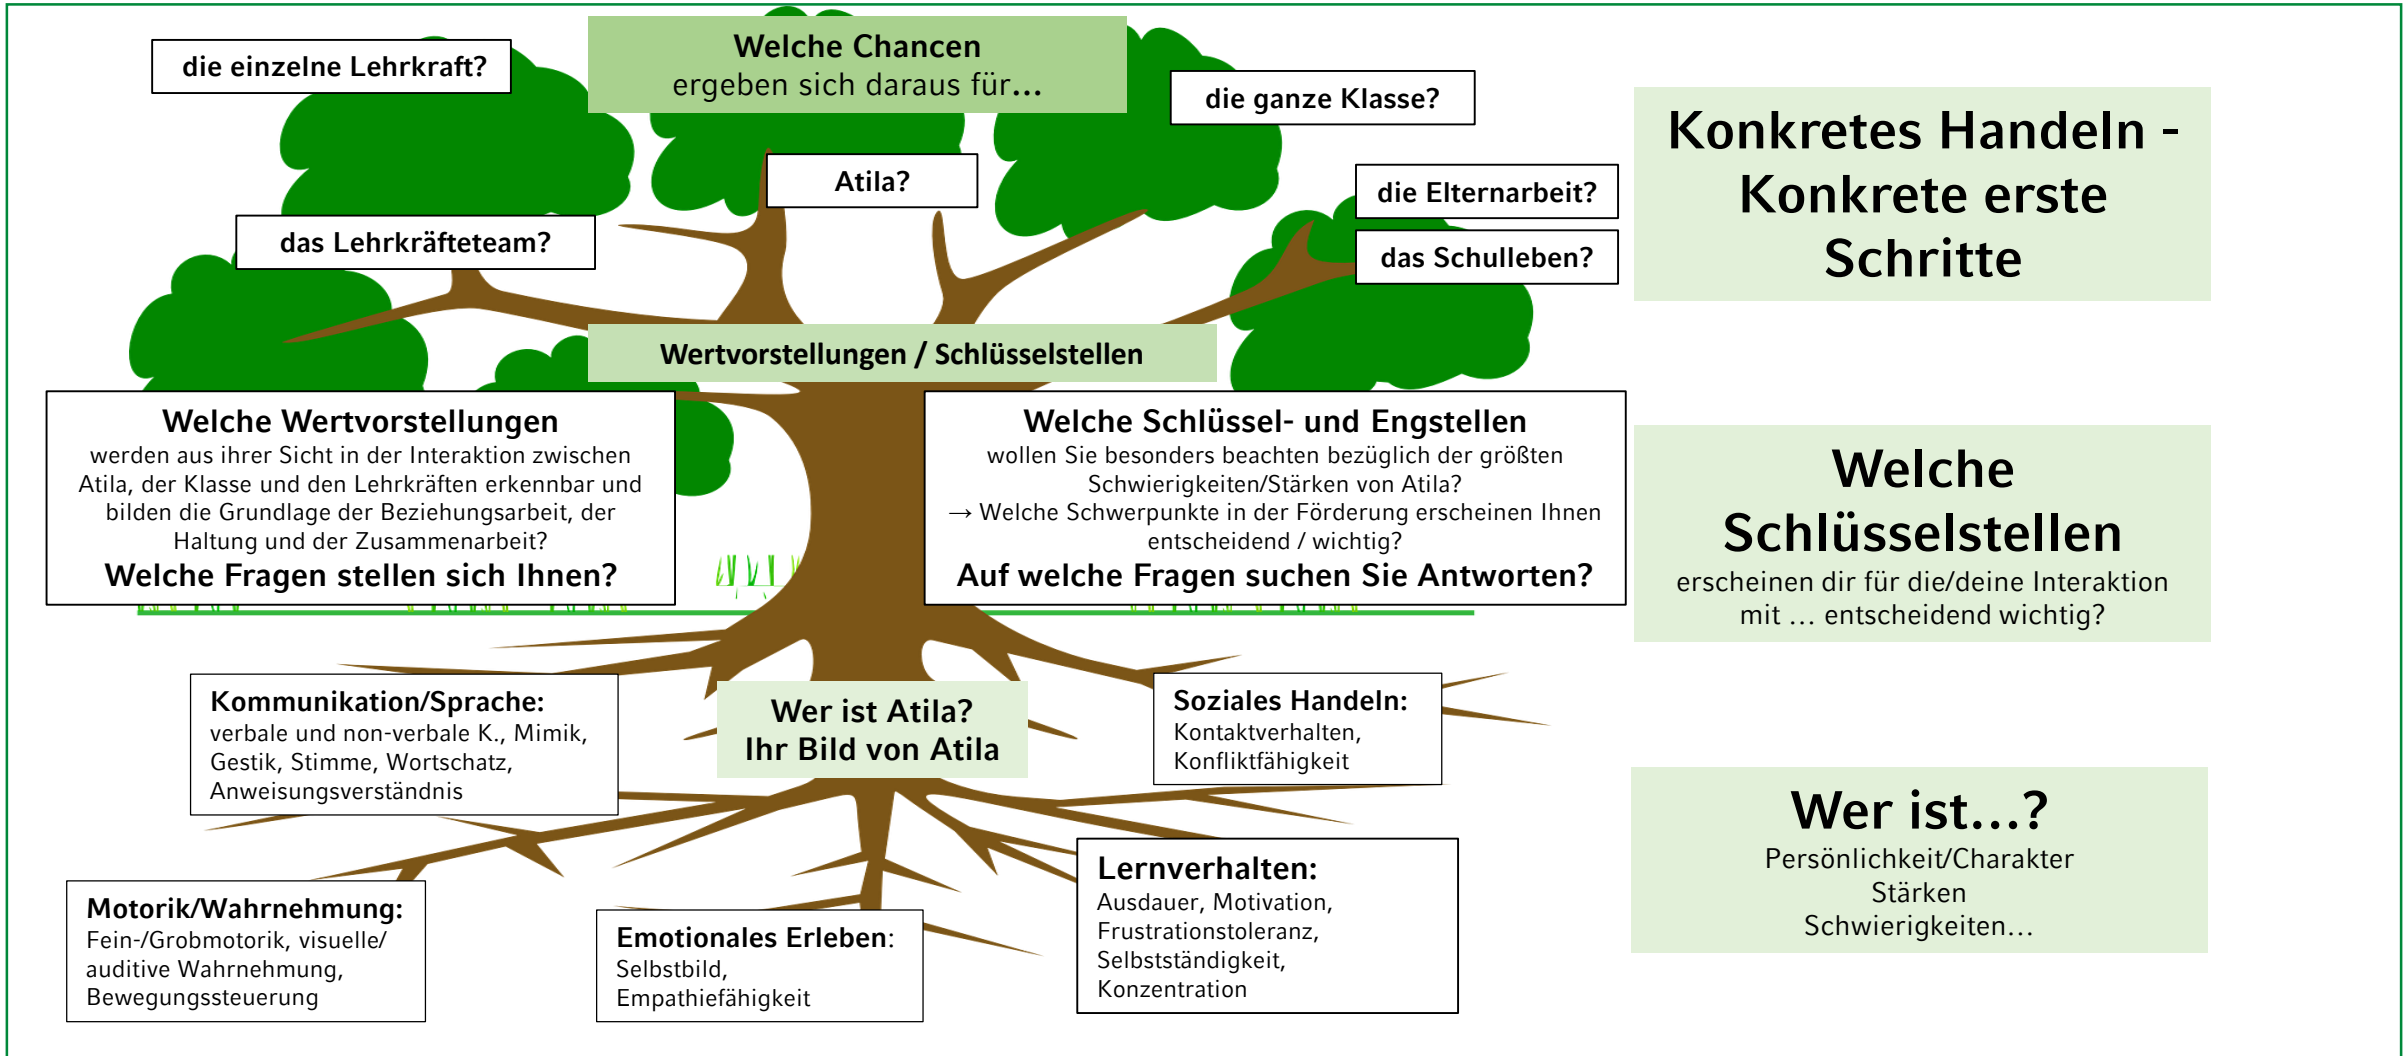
die einzelne Lehrkraft?

Welche Chancen
ergeben sich daraus für...

die ganze Klasse?

Atila?

die Elternarbeit?

das Lehrkräfteteam?

das Schulleben?

Konkretes Handeln - Konkrete erste Schritte

Wertvorstellungen / Schlüsselstellen

Welche Wertvorstellungen
werden aus ihrer Sicht in der Interaktion zwischen Atila, der Klasse und den Lehrkräften erkennbar und bilden die Grundlage der Beziehungsarbeit, der Haltung und der Zusammenarbeit?
Welche Fragen stellen sich Ihnen?

Welche Schlüssel- und Engstellen
wollen Sie besonders beachten bezüglich der größten Schwierigkeiten/Stärken von Atila?
→ Welche Schwerpunkte in der Förderung erscheinen Ihnen entscheidend / wichtig?
Auf welche Fragen suchen Sie Antworten?

Welche Schlüsselstellen
erscheinen dir für die/deine Interaktion mit ... entscheidend wichtig?

Kommunikation/Sprache:
verbale und non-verbale K., Mimik, Gestik, Stimme, Wortschatz, Anweisungsverständnis

Wer ist Atila?
Ihr Bild von Atila

Soziales Handeln:
Kontaktverhalten, Konfliktfähigkeit

Wer ist...?
Persönlichkeit/Charakter
Stärken
Schwierigkeiten...

Lernverhalten:
Ausdauer, Motivation, Frustrationstoleranz, Selbstständigkeit, Konzentration

Motorik/Wahrnehmung:
Fein-/Grobmotorik, visuelle/ auditive Wahrnehmung, Bewegungssteuerung

Emotionales Erleben:
Selbstbild, Empathiefähigkeit